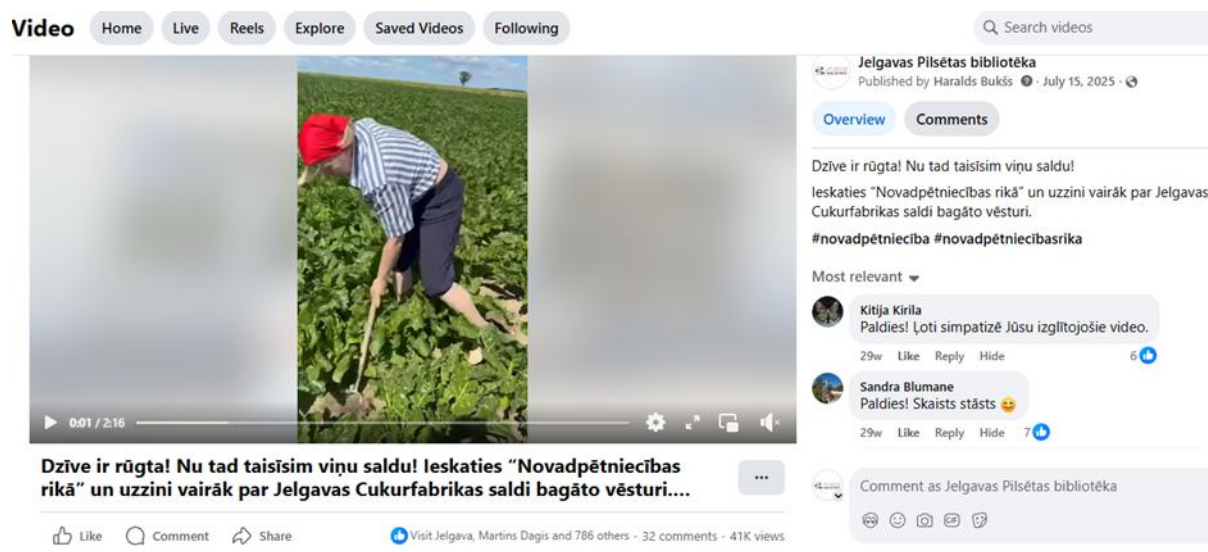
Video Home Live Reels Explore Saved Videos Following

Search videos

0:01 / 2:16

Dzīve ir rūgta! Nu tad taisīsim viņu saldu! Ieskaties "Novadpētniecības rikā" un uzzini vairāk par Jelgavas Cukurfabrikas saldi bagāto vēsturi....

...

Like Comment Share

Visit Jelgava, Martins Dagis and 786 others · 32 comments · 41K views

Jelgavas Pilsētas bibliotēka
Published by Haralds Bukšs · July 15, 2025 ·

Overview Comments

Dzīve ir rūgta! Nu tad taisīsim viņu saldu!

Ieskaties "Novadpētniecības rikā" un uzzini vairāk par Jelgavas Cukurfabrikas saldi bagāto vēsturi.

#novadpētniecība #novadpētniecibasrika

Most relevant

Kitija Kirila
Paldies! Ļoti simpatizē Jūsu izglītojošie video.
29w Like Reply Hide 6

Sandra Blumane
Paldies! Skaists stāsts 😊
29w Like Reply Hide 7

Comment as Jelgavas Pilsētas bibliotēka